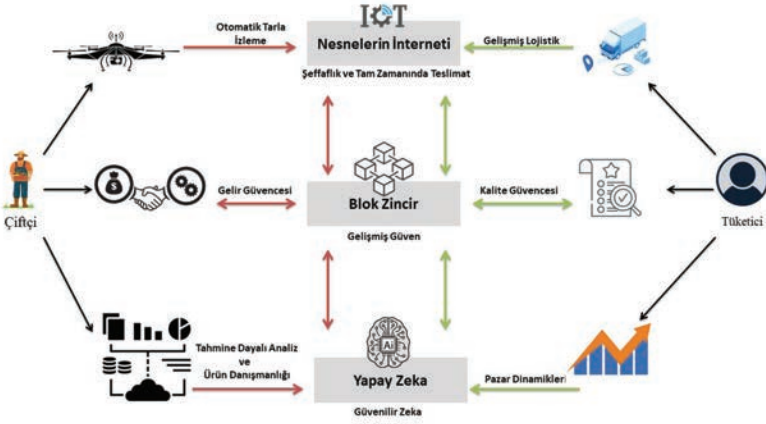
IoT
Nesnelerin İnterneti
Şeffaflık ve Tam Zamanında Teslimat
Otomatik Tarla İzleme
Gelişmiş Lojistik
Çiftçi
Gelir Güvencesi
Blok Zincir
Gelişmiş Güven
Kalite Güvencesi
Tüketici
Tahmine Dayalı Analiz ve Ürün Danışmanlığı
AI
Yapay Zeka
Güvenilir Zeka
Pazar Dinamikleri